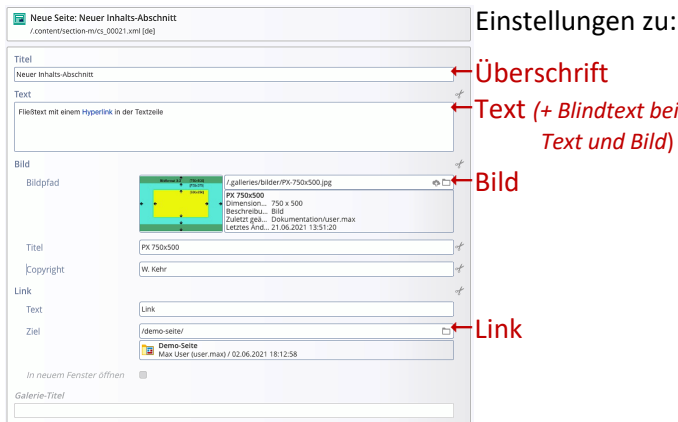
Neue Seite: Neuer Inhalts-Abschnitt
/.content/section-m/cs_00021.xml [de]

Einstellungen zu:

Titel
Neuer Inhalts-Abschnitt
Überschrift

Text
Fließtext mit einem Hyperlink in der Textzeile
Text *(+ Blindtext bei Text und Bild)*

Bild
Bildpfad
/.galleries/bilder/PX-750x500.jpg
Bild
PX 750x500
Dimension... 750 x 500
Beschreibu... Bild
Zuletzt geä... Dokumentation/user.max
Letztes Änd... 21.06.2021 13:51:20

Titel
PX 750x500

Copyright
W. Kehr

Link
Text
Link

Ziel
/demo-seite/
Link
Demo-Seite
Max User (user.max) / 02.06.2021 18:12:58

In neuem Fenster öffnen

Galerie-Titel